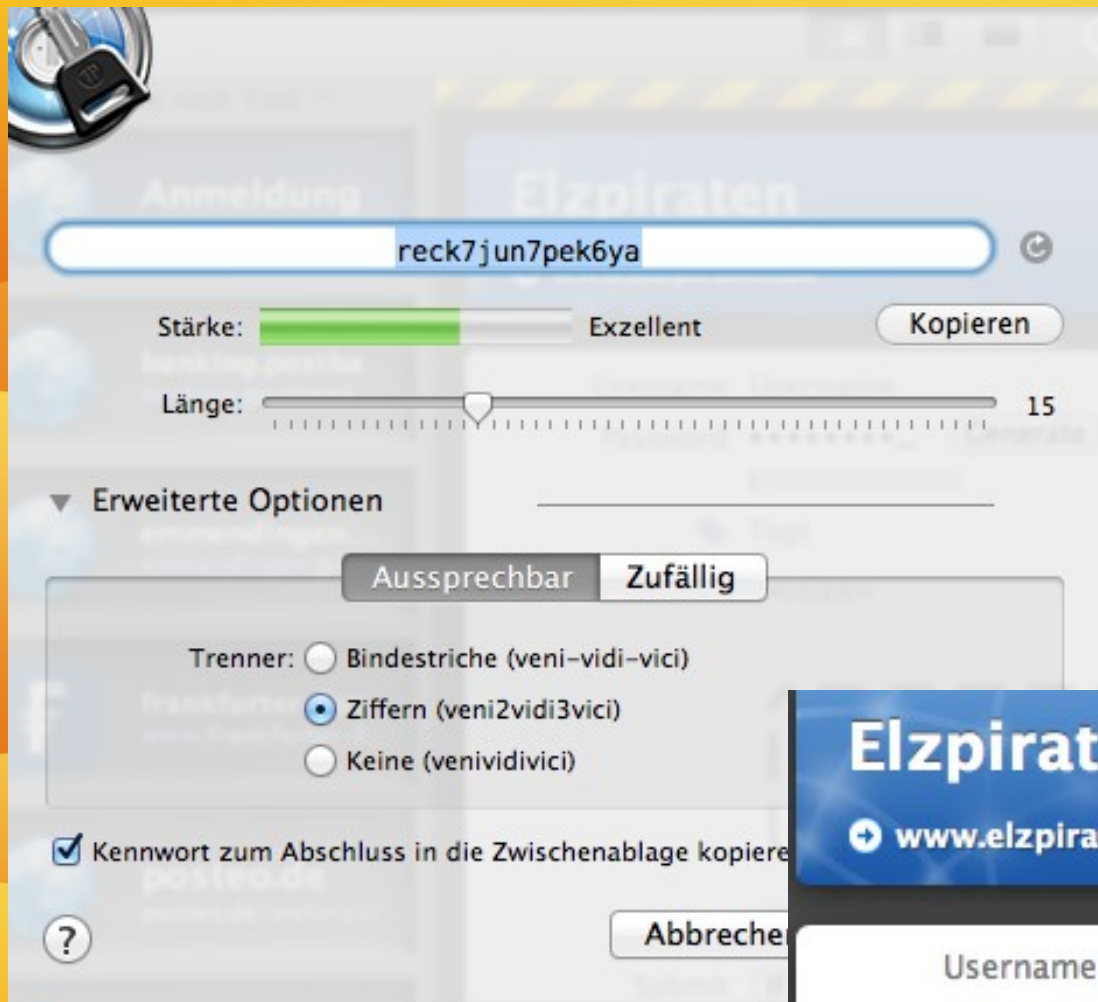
Anmeldung

Elzpiraten

reck7jun7pek6ya

Stärke: Exzellent

Kopieren

Länge: 15

Erweiterte Optionen

Aussprechbar Zufällig

Trenner: Bindestriche (veni-vidi-vici)

Ziffern (veni2vidi3vici)

Keine (venividivici)

Kennwort zum Abschluss in die Zwischenablage kopiere

?

Abbrecher

Elzpirat

www.elzpira

Username